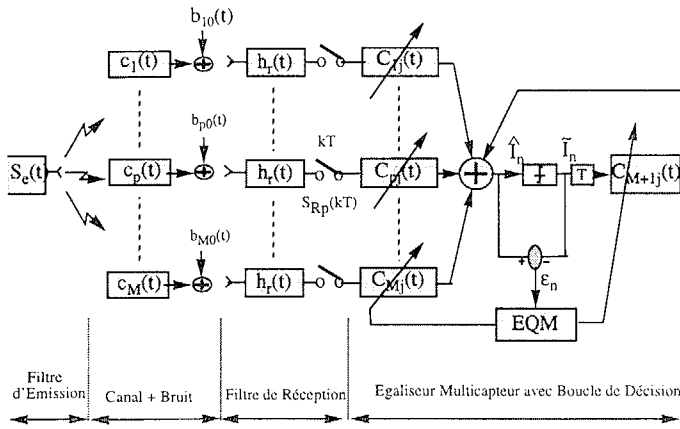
$b_{10}(t)$

$c_1(t)$

$h_r(t)$

$C_{1j}(t)$

$b_{p0}(t)$

kT

$S_e(t)$

$c_p(t)$

$h_r(t)$

$C_{pj}(t)$

$\hat{I}_n$

$\tilde{I}_n$

T

$C_{M+1j}(t)$

$S_{Rp}(kT)$

$b_{M0}(t)$

$c_M(t)$

$h_r(t)$

$C_{Mj}(t)$

+

-

$\varepsilon_n$

EQM

Filtre d'Emission

Canal + Bruit

Filtre de Réception

Egaliseur Multicapteur avec Boucle de Décision